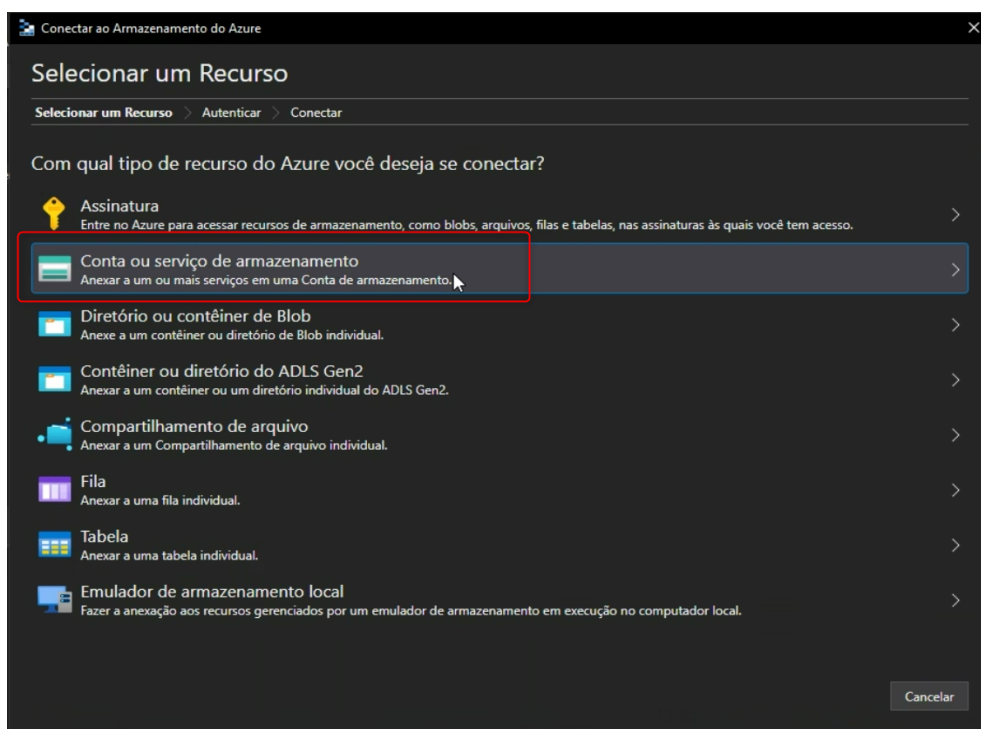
Conectar ao Armazenamento do Azure

Selecionar um Recurso

Selecionar um Recurso > Autenticar > Conectar

Com qual tipo de recurso do Azure você deseja se conectar?

Assinatura
Entre no Azure para acessar recursos de armazenamento, como blobs, arquivos, filas e tabelas, nas assinaturas às quais você tem acesso.

Conta ou serviço de armazenamento
Anexar a um ou mais serviços em uma Conta de armazenamento.

Diretório ou contêiner de Blob
Anexe a um contêiner ou diretório de Blob individual.

Contêiner ou diretório do ADLS Gen2
Anexar a um contêiner ou um diretório individual do ADLS Gen2.

Compartilhamento de arquivo
Anexar a um Compartilhamento de arquivo individual.

Fila
Anexar a uma fila individual.

Tabela
Anexar a uma tabela individual.

Emulador de armazenamento local
Fazer a anexação aos recursos gerenciados por um emulador de armazenamento em execução no computador local.

Cancelar